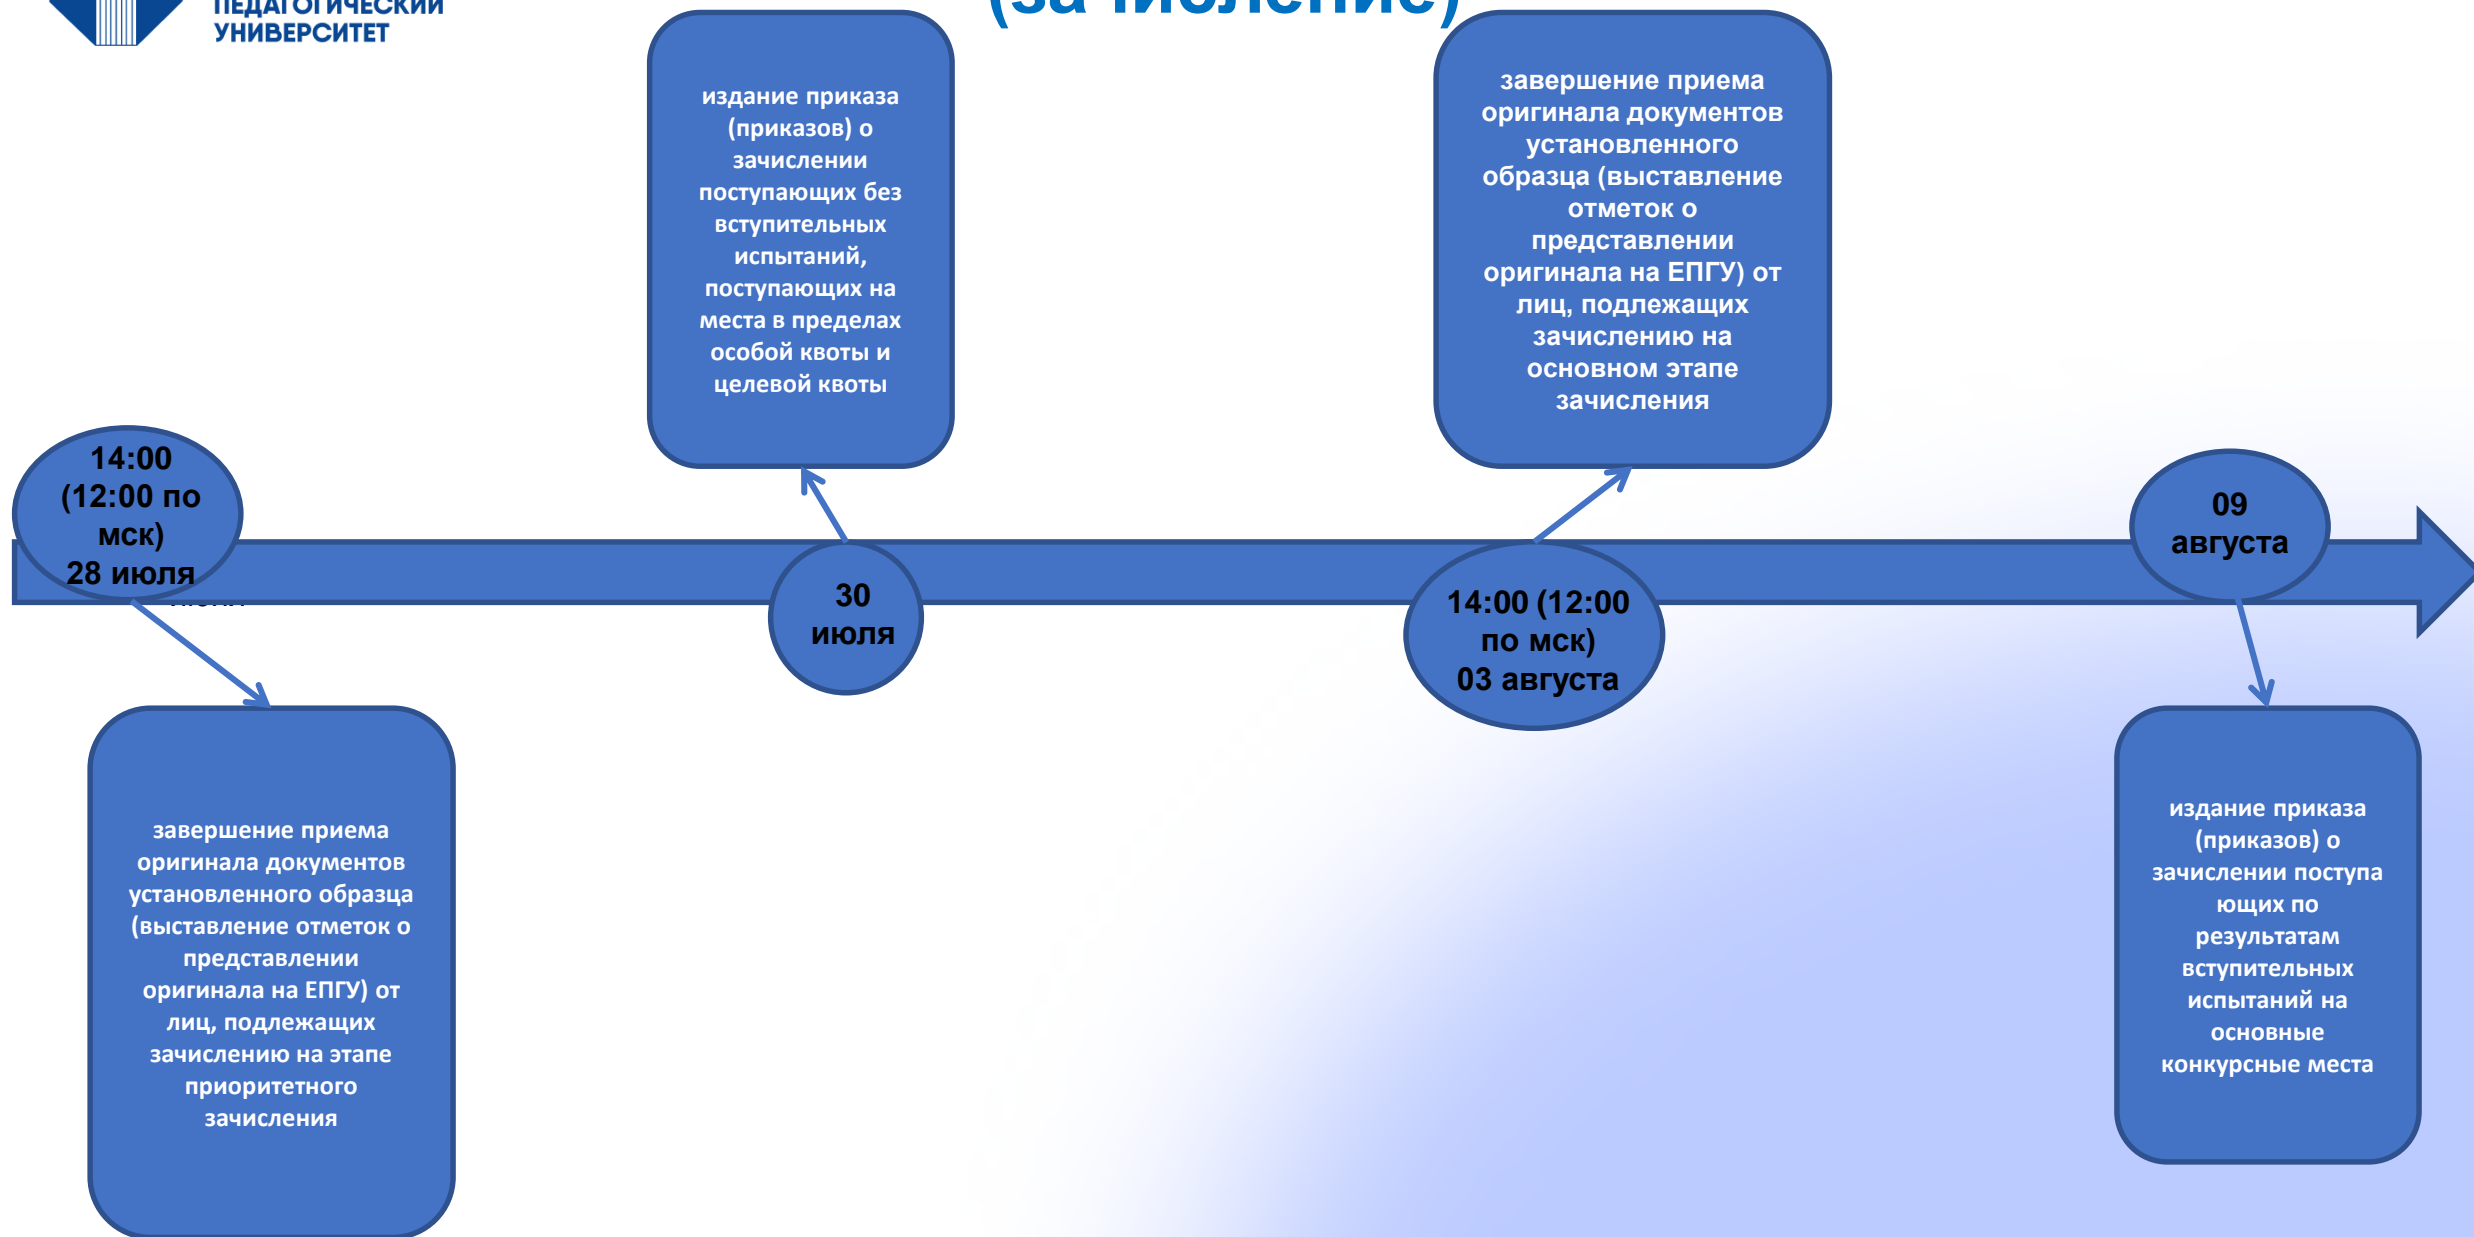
ПЕДАГОГИЧЕСКИЙ УНИВЕРСИТЕТ

(зачисление)

14:00 (12:00 по мск) 28 июля

завершение приема оригинала документов установленного образца (выставление отметок о представлении оригинала на ЕПГУ) от лиц, подлежащих зачислению на этапе приоритетного зачисления

30 июля

издание приказа (приказов) о зачислении поступающих без вступительных испытаний, поступающих на места в пределах особой квоты и целевой квоты

14:00 (12:00 по мск) 03 августа

завершение приема оригинала документов установленного образца (выставление отметок о представлении оригинала на ЕПГУ) от лиц, подлежащих зачислению на основном этапе зачисления

09 августа

издание приказа (приказов) о зачислении поступающих по результатам вступительных испытаний на основные конкурсные места